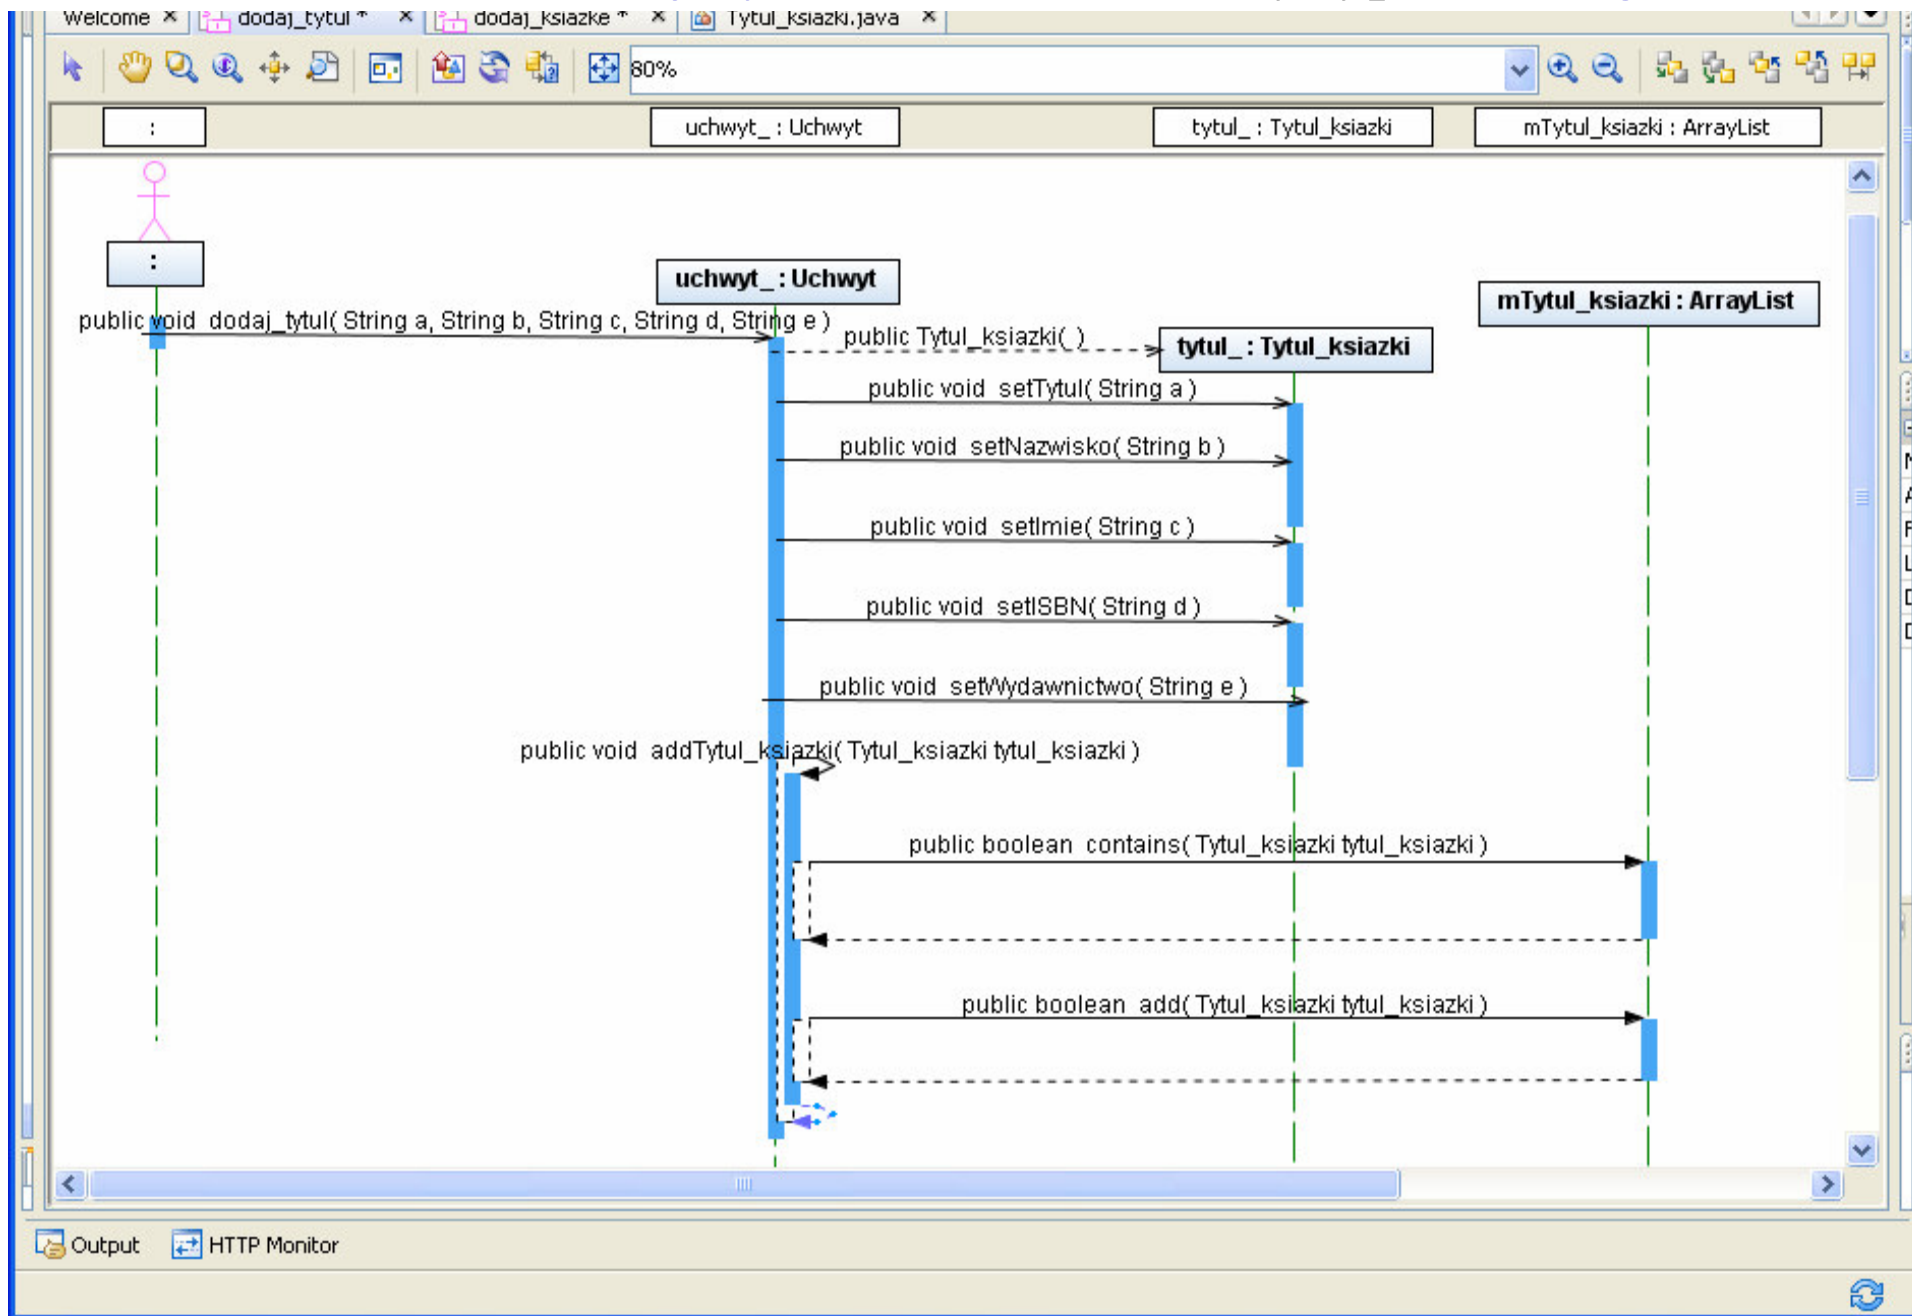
Welcome ✕ dodaj_tytul * ✕ dodaj_ksiazke * ✕ Tytul_ksiazki.java ✕

80%

:

uchwyt_ : Uchwyt

tytul_ : Tytul_ksiazki

mTytul_ksiazki : ArrayList

:

uchwyt_ : Uchwyt

mTytul_ksiazki : ArrayList

public void dodaj_tytul( String a, String b, String c, String d, String e )

public Tytul_ksiazki( )

tytul_ : Tytul_ksiazki

public void setTytul( String a )

public void setNazwisko( String b )

public void setImie( String c )

public void setISBN( String d )

public void setWydawnictwo( String e )

public void addTytul_ksiazki( Tytul_ksiazki tytul_ksiazki )

public boolean contains( Tytul_ksiazki tytul_ksiazki )

public boolean add( Tytul_ksiazki tytul_ksiazki )

Output HTTP Monitor